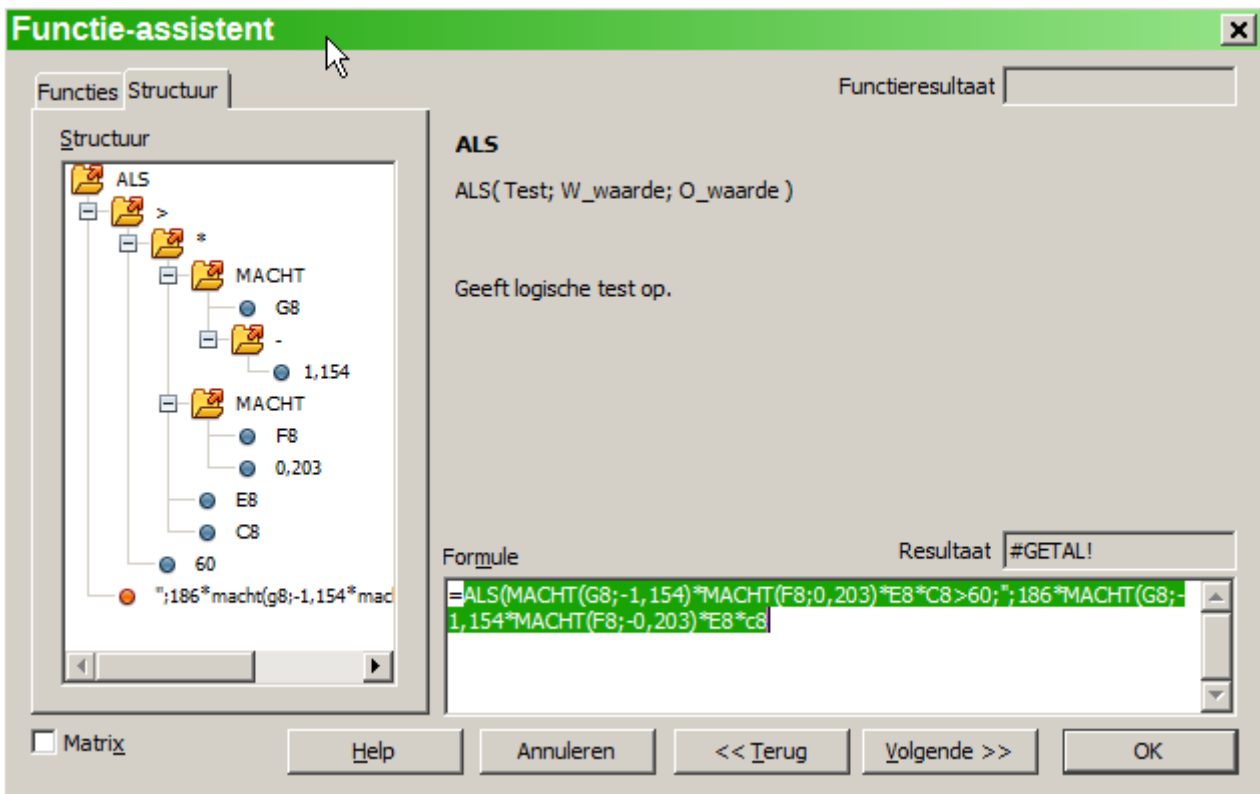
Functie-assistent

Functies Structuur

Functieresultaat

Structuur

ALS
>
*
MACHT
G8
-
1,154
MACHT
F8
0,203
E8
C8
60
";186*macht(g8;-1,154*mac

ALS

ALS( Test; W_waarde; O_waarde )

Geeft logische test op.

Formule

Resultaat #GETAL!

=ALS(MACHT(G8;-1,154)*MACHT(F8;0,203)*E8*C8>60;";186*MACHT(G8;-1,154*MACHT(F8;-0,203)*E8*c8

Matrix

Help Annuleren << Terug Volgende >> OK